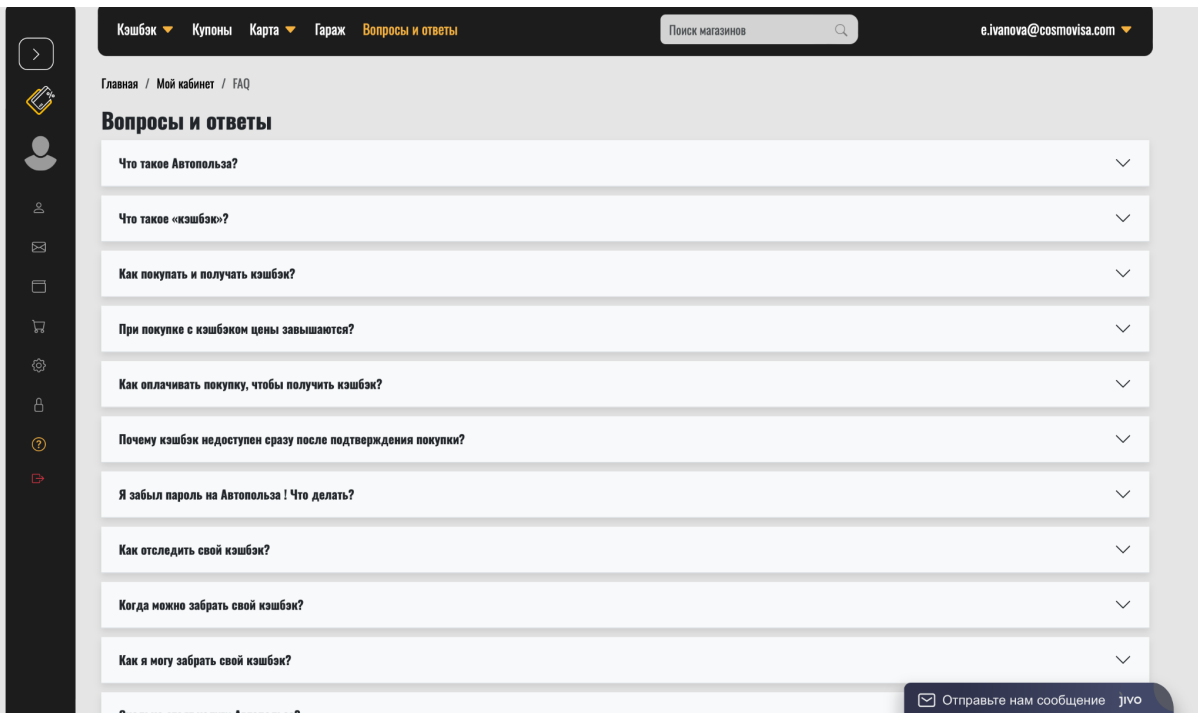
Кэшбэк Купоны Карта Гараж Вопросы и ответы

Поиск магазинов

e.ivanova@cosmovisa.com

Главная / Мой кабинет / FAQ

Вопросы и ответы

Что такое Автопольза?

Что такое «кэшбэк»?

Как покупать и получать кэшбэк?

При покупке с кэшбэком цены завышаются?

Как оплачивать покупку, чтобы получить кэшбэк?

Почему кэшбэк недоступен сразу после подтверждения покупки?

Я забыл пароль на Автопольза ! Что делать?

Как отследить свой кэшбэк?

Когда можно забрать свой кэшбэк?

Как я могу забрать свой кэшбэк?

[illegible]

Отправьте нам сообщение jivo